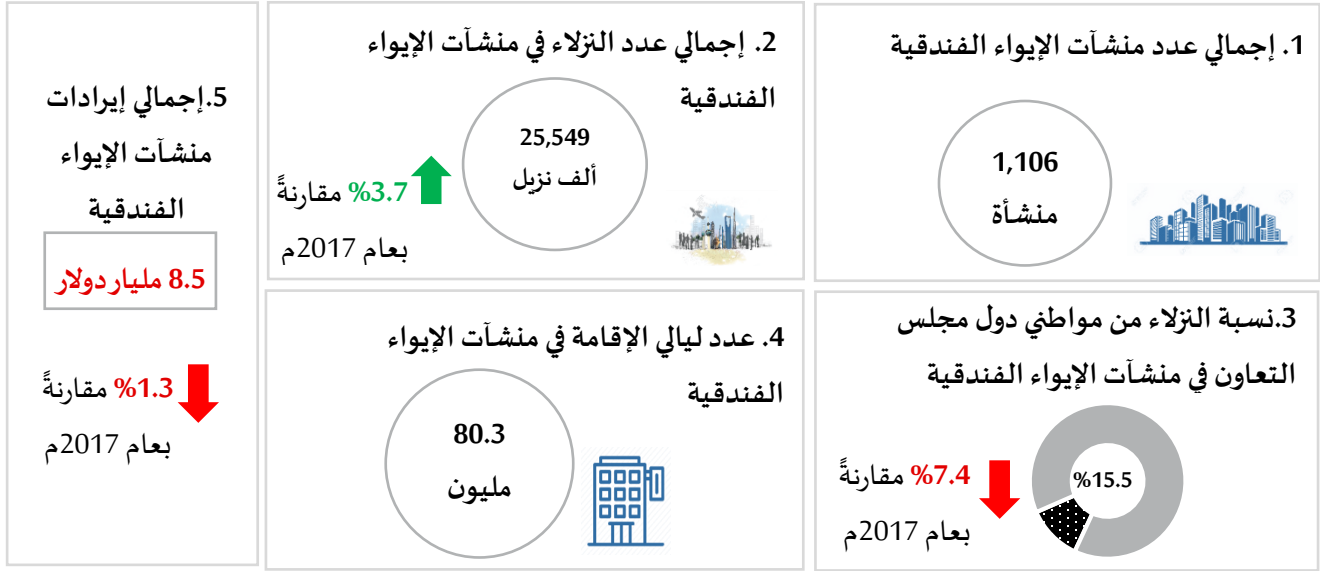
1. إجمالي عدد منشآت الإيواء الفندقية

1,106
منشأة

2. إجمالي عدد النزلاء في منشآت الإيواء الفندقية

25,549
ألف نزيل

%3.7 مقارنةً بعام 2017م

5.إجمالي إيرادات منشآت الإيواء الفندقية

8.5 مليار دولار

%1.3 مقارنةً بعام 2017م

3.نسبة النزلاء من مواطني دول مجلس التعاون في منشآت الإيواء الفندقية

%15.5

%7.4 مقارنةً بعام 2017م

4. عدد ليالي الإقامة في منشآت الإيواء الفندقية

80.3
مليون